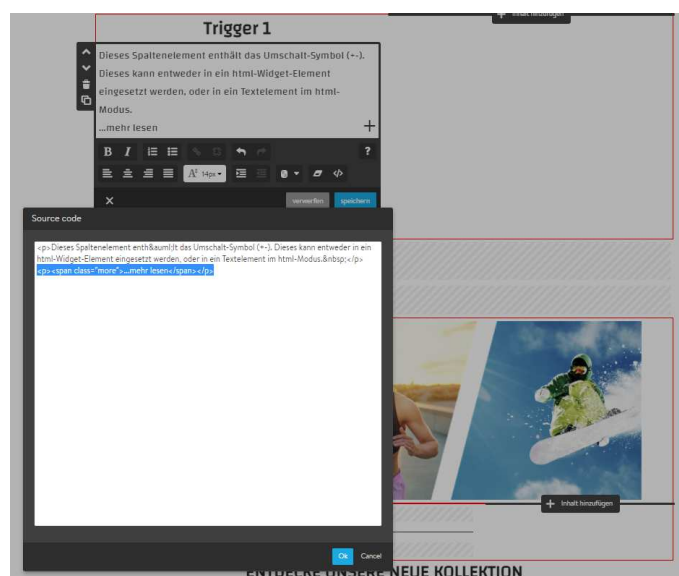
Inhalt hinzufügen

Trigger 1

Dieses Spaltenelement enthält das Umschalt-Symbol (+-). Dieses kann entweder in ein html-Widget-Element eingesetzt werden, oder in ein Textelement im html-Modus.

...mehr lesen

+

B I

A 14px

?

verwerfen speichern

Source code

<p>Dieses Spaltenelement enth&auml;lt das Umschalt-Symbol (+-). Dieses kann entweder in ein html-Widget-Element eingesetzt werden, oder in ein Textelement im html-Modus.&nbsp;</p>
<p><span class="more">...mehr lesen</span></p>

Inhalt hinzufügen

Ok Cancel

ENTDECKE UNSERE NEUE KOLLEKTION